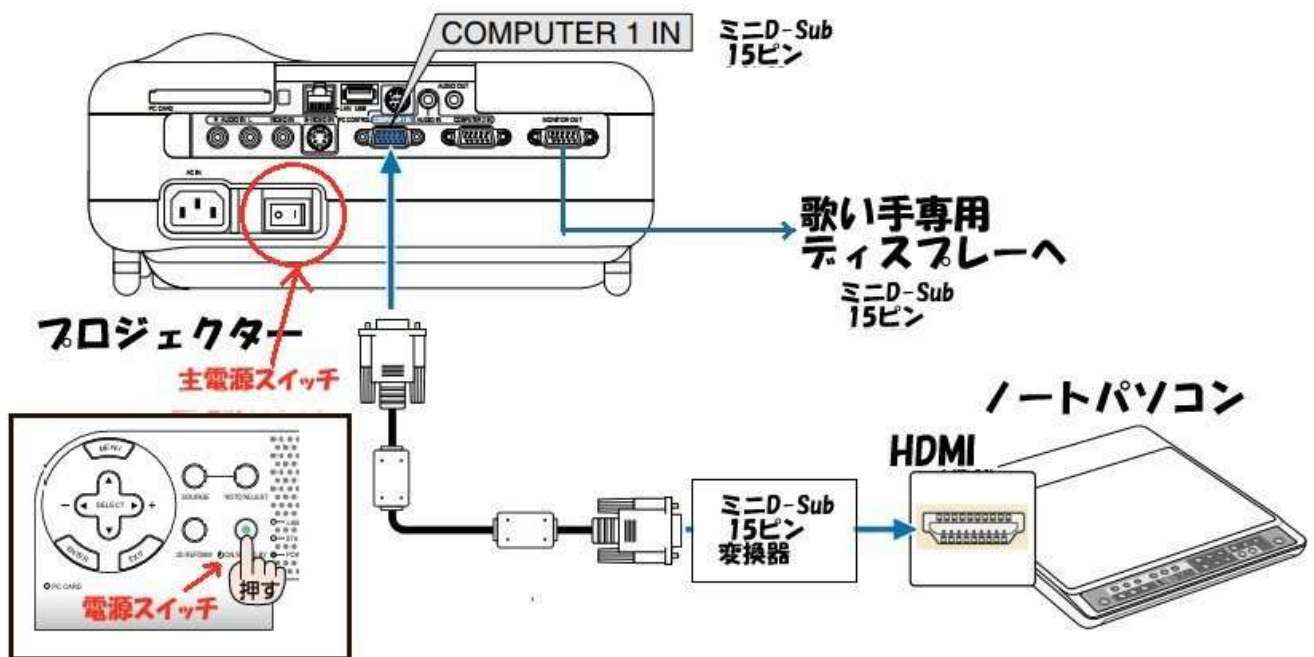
COMPUTER 1 IN

ミニD-Sub 15ピン

PC CARD

AUDIO OUT

LAN

USB

AUDIO IN

VIDEO IN

S-VIDEO IN

PC CONTROL

COMPUTER 2 IN

MONITOR OUT

AC IN

歌い手専用 ディスプレーへ

ミニD-Sub 15ピン

プロジェクター

主電源スイッチ

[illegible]

ノートパソコン

HDMI

MENU

SELECT

SOURCE

AUTO ADJUST

3D REFORM

ON/STAND BY

ENTER

EXIT

LAMP

STATUS

POWER

PC CARD

押す

電源スイッチ

ミニD-Sub 15ピン 変換器